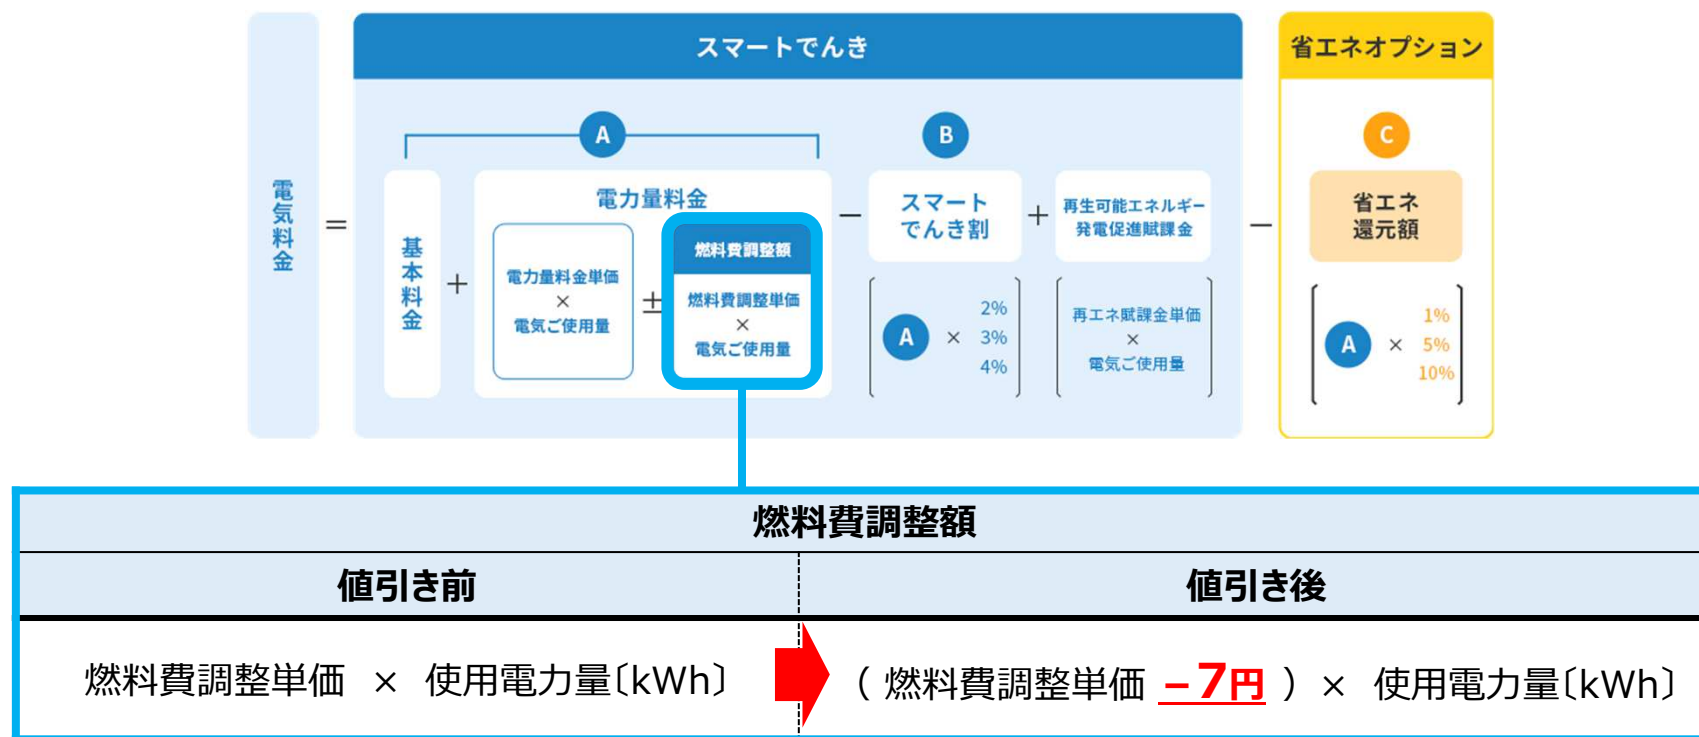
電気料金 ＝

スマートでんき

A

基本料金 ＋

電力量料金

電力量料金単価 × 電気ご使用量

±

燃料費調整額

燃料費調整単価 × 電気ご使用量

－

B

スマートでんき割

A × 2% 3% 4%

＋

再生可能エネルギー発電促進賦課金

再エネ賦課金単価 × 電気ご使用量

－

省エネオプション

C

省エネ還元額

A × 1% 5% 10%

燃料費調整額

| 値引き前 | 値引き後 |
|---|---|
| 燃料費調整単価 × 使用電力量〔kWh〕 | （燃料費調整単価 －7円 ）× 使用電力量〔kWh〕 |